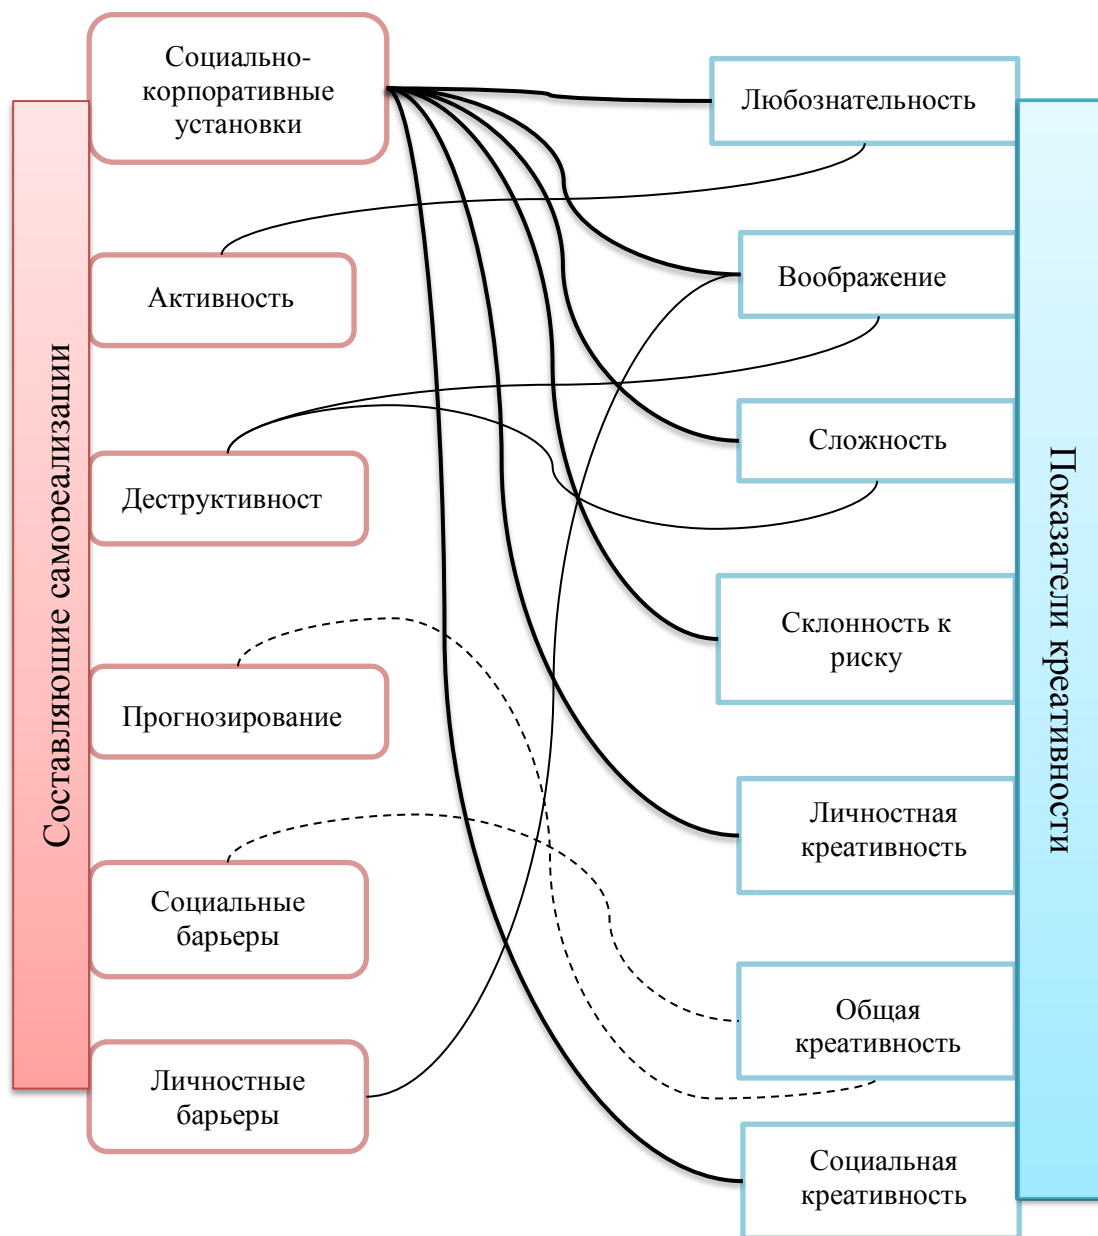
Составляющие самореализации

Социально-корпоративные установки

Активность

Деструктивност

Прогнозирование

Социальные барьеры

Личностные барьеры

Любознательность

Воображение

Сложность

Склонность к риску

Личностная креативность

Общая креативность

Социальная креативность

Показатели креативности